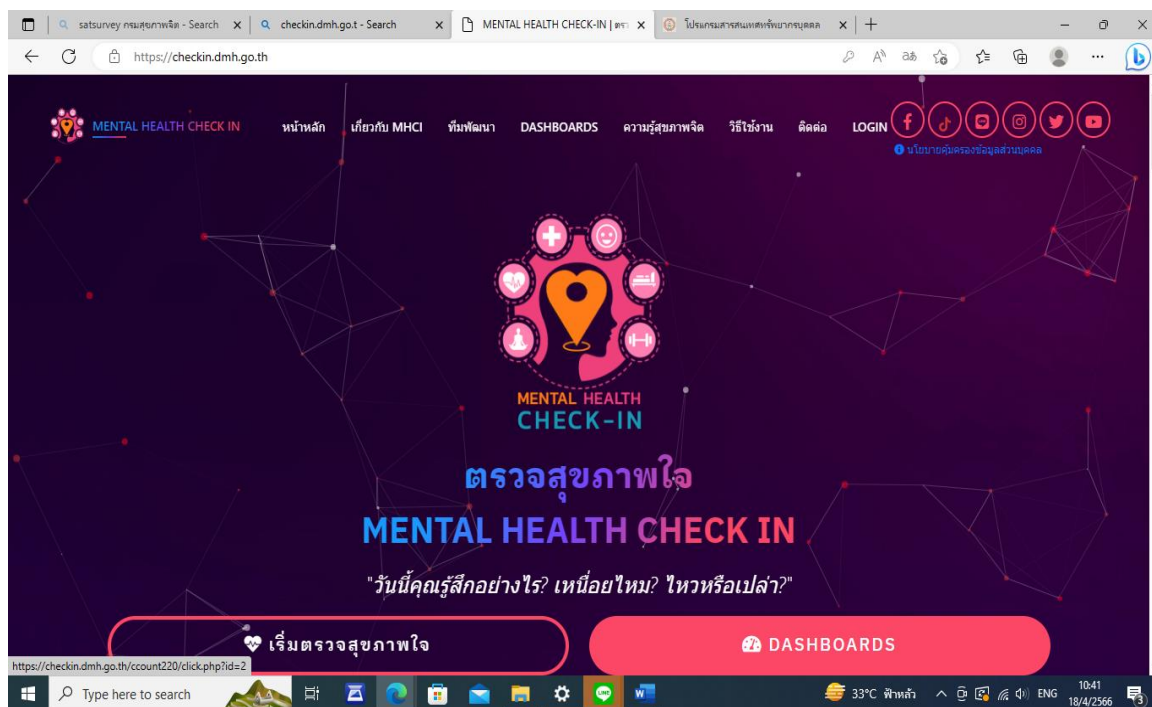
satsurvey กรมสุขภาพจิต - Search
checkin.dmh.go.t - Search
MENTAL HEALTH CHECK-IN | ตรว
โปรแกรมสารสนเทศทรัพยากรบุคคล

https://checkin.dmh.go.th

MENTAL HEALTH CHECK IN
หน้าหลัก
เกี่ยวกับ MHCI
ทีมพัฒนา
DASHBOARDS
ความรู้สุขภาพจิต
วิธีใช้งาน
ติดต่อ
LOGIN

นโยบายคุ้มครองข้อมูลส่วนบุคคล

MENTAL HEALTH
CHECK-IN

ตรวจสุขภาพใจ
MENTAL HEALTH CHECK IN
"วันนี้คุณรู้สึกอย่างไร? เหนื่อยไหม? ไหวหรือเปล่า?"

เริ่มตรวจสุขภาพใจ
DASHBOARDS

https://checkin.dmh.go.th/ccount220/click.php?id=2

Type here to search
33°C ฟ้าหลัว
ENG
10:41
18/4/2566